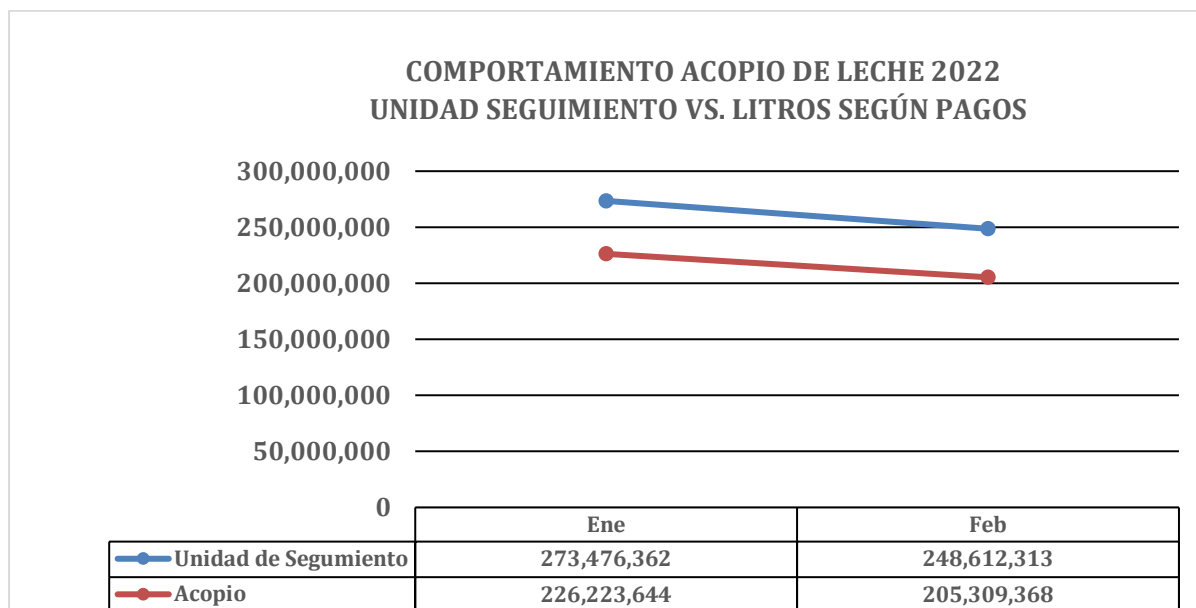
COMPORTAMIENTO ACOPIO DE LECHE 2022
UNIDAD SEGUIMIENTO VS. LITROS SEGÚN PAGOS

300,000,000
250,000,000
200,000,000
150,000,000
100,000,000
50,000,000
0

| | Ene | Feb |
|---|---|---|
| Unidad de Segumiento | 273,476,362 | 248,612,313 |
| Acopio | 226,223,644 | 205,309,368 |